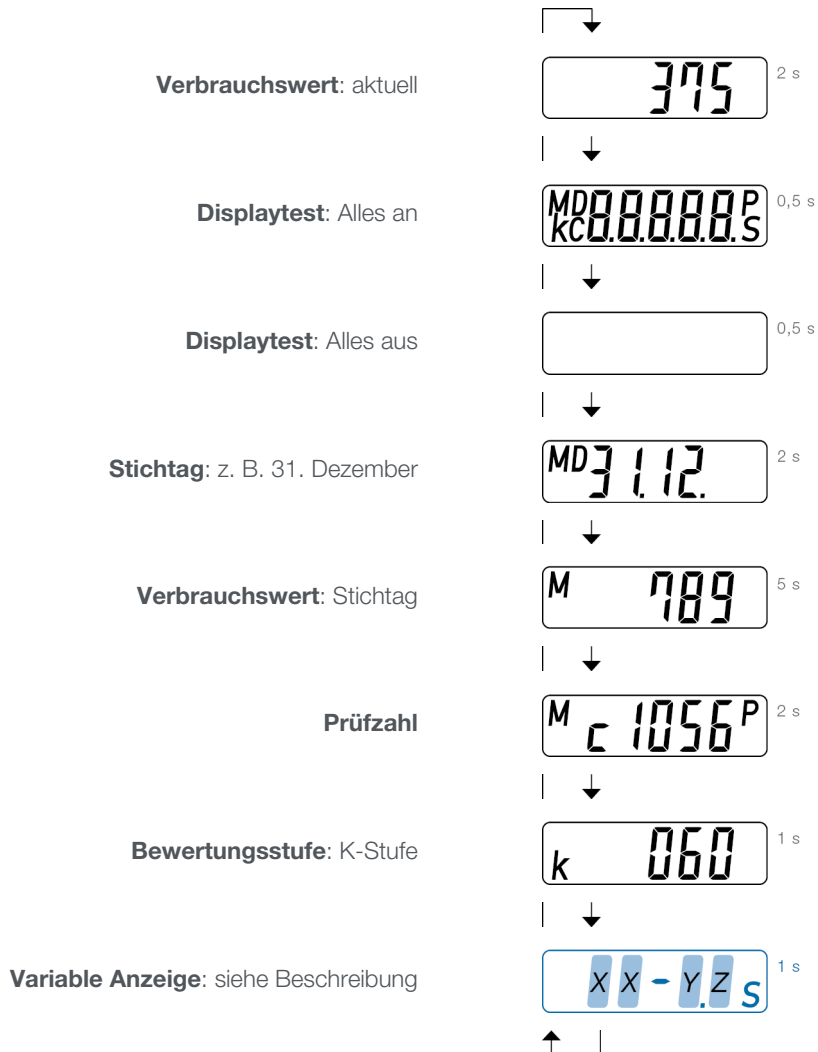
**Verbrauchswert**: aktuell

375

2 s

**Displaytest**: Alles an

MD kc 8.8.8.8.8. P S

0,5 s

**Displaytest**: Alles aus

0,5 s

**Stichtag**: z. B. 31. Dezember

MD 31.12.

2 s

**Verbrauchswert**: Stichtag

M 789

5 s

**Prüfzahl**

M c 1056 P

2 s

**Bewertungsstufe**: K-Stufe

k 060

1 s

**Variable Anzeige**: siehe Beschreibung

X X - Y.Z S

1 s